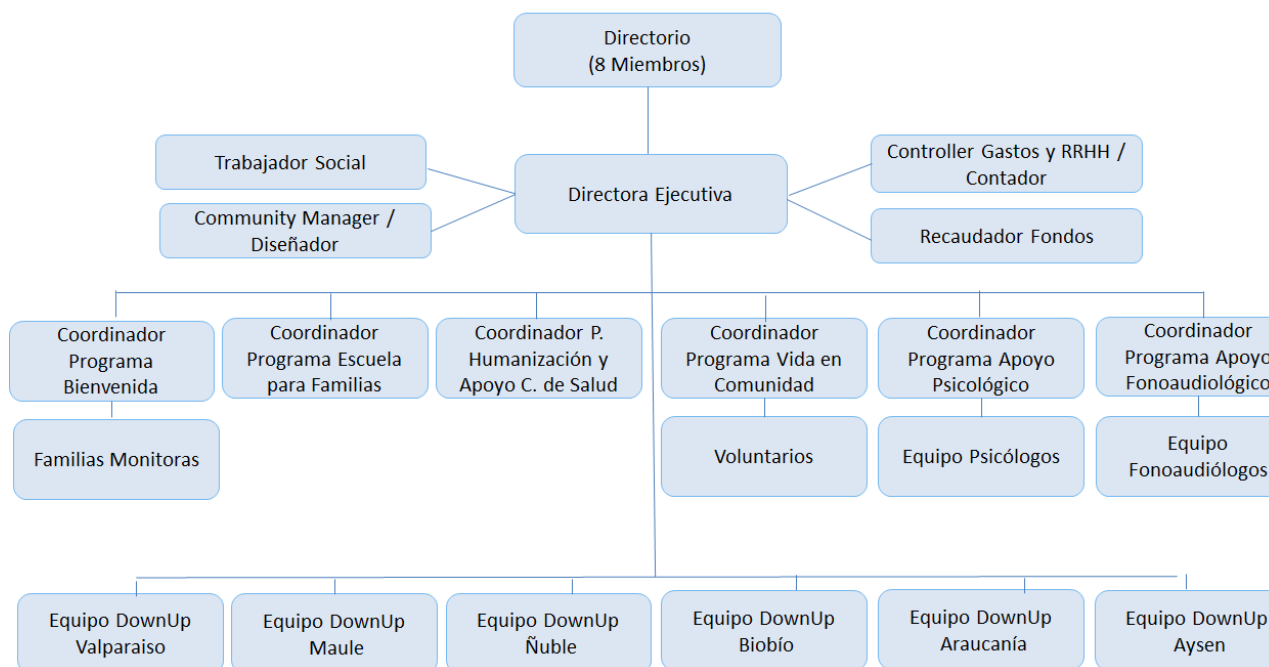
Directorio
(8 Miembros)

Trabajador Social

Community Manager / Diseñador

Directora Ejecutiva

Controller Gastos y RRHH / Contador

Recaudador Fondos

Coordinador Programa Bienvenida

Familias Monitoras

Coordinador Programa Escuela para Familias

Coordinador P. Humanización y Apoyo C. de Salud

Coordinador Programa Vida en Comunidad

Voluntarios

Coordinador Programa Apoyo Psicológico

Equipo Psicólogos

Coordinador Programa Apoyo Fonoaudiológico

Equipo Fonoaudiólogos

Equipo DownUp Valparaiso

Equipo DownUp Maule

Equipo DownUp Ñuble

Equipo DownUp Biobío

Equipo DownUp Araucanía

Equipo DownUp Aysen